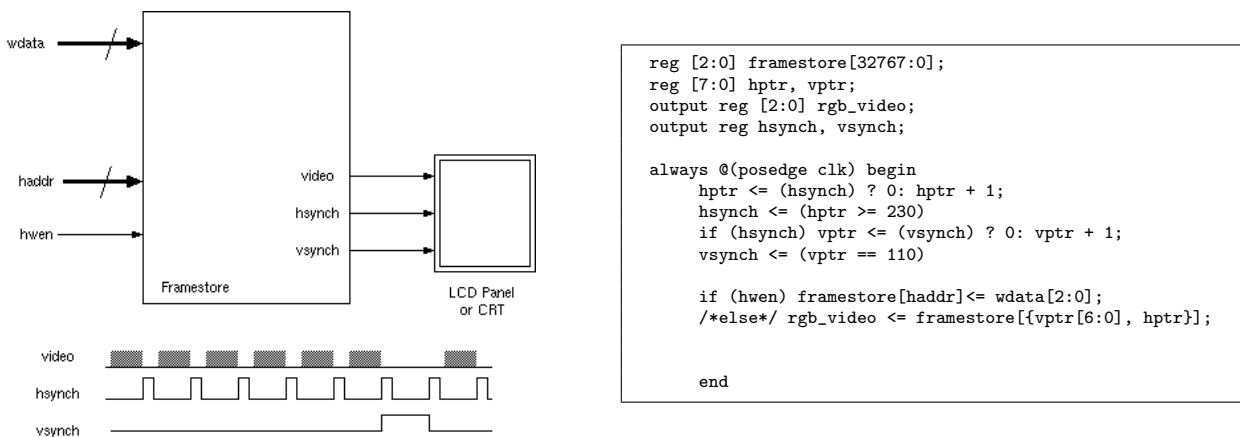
wdata

haddr

hwen

video

hsynch

vsynch

Framestore

LCD Panel or CRT

video

hsynch

vsynch

```
reg [2:0] framestore[32767:0];
reg [7:0] hptr, vptr;
output reg [2:0] rgb_video;
output reg hsynch, vsynch;

always @(posedge clk) begin
     hptr <= (hsynch) ? 0: hptr + 1;
     hsynch <= (hptr >= 230)
     if (hsynch) vptr <= (vsynch) ? 0: vptr + 1;
     vsynch <= (vptr == 110)

     if (hwen) framestore[haddr]<= wdata[2:0];
     /*else*/ rgb_video <= framestore[{vptr[6:0], hptr}];


     end
```